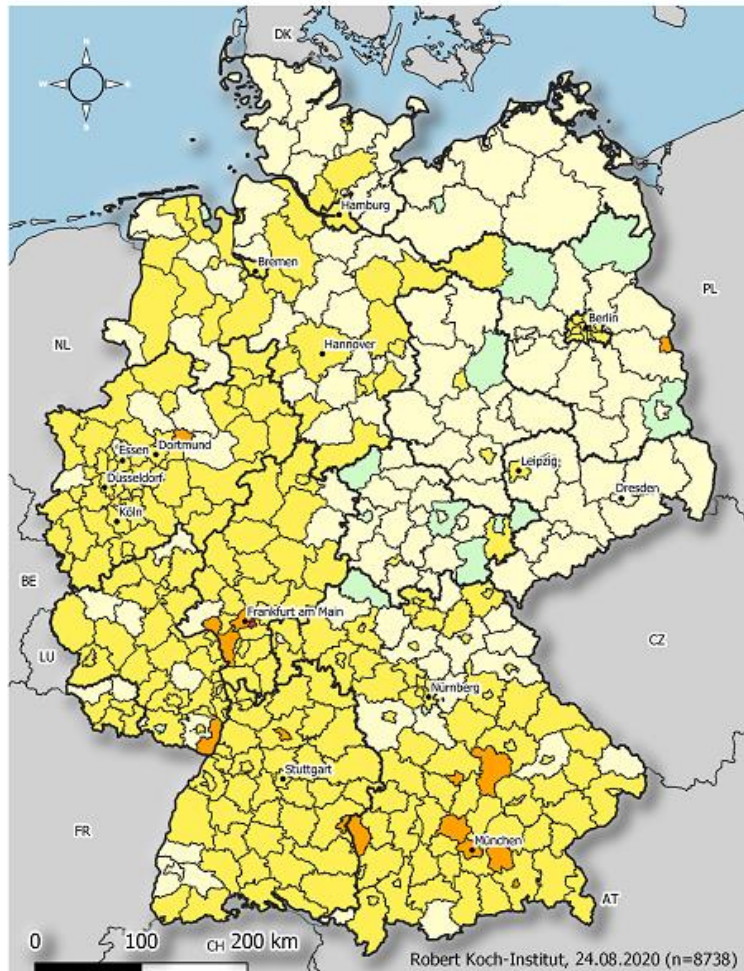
DK

PL

NL

BE

LU

FR

CH

AT

CZ

Hamburg

Bremen

Hannover

Berlin

Essen

Dortmund

Düsseldorf

Köln

Leipzig

Dresden

Frankfurt am Main

Nürnberg

Stuttgart

München

0 100 200 km

Robert Koch-Institut, 24.08.2020 (n=8738)